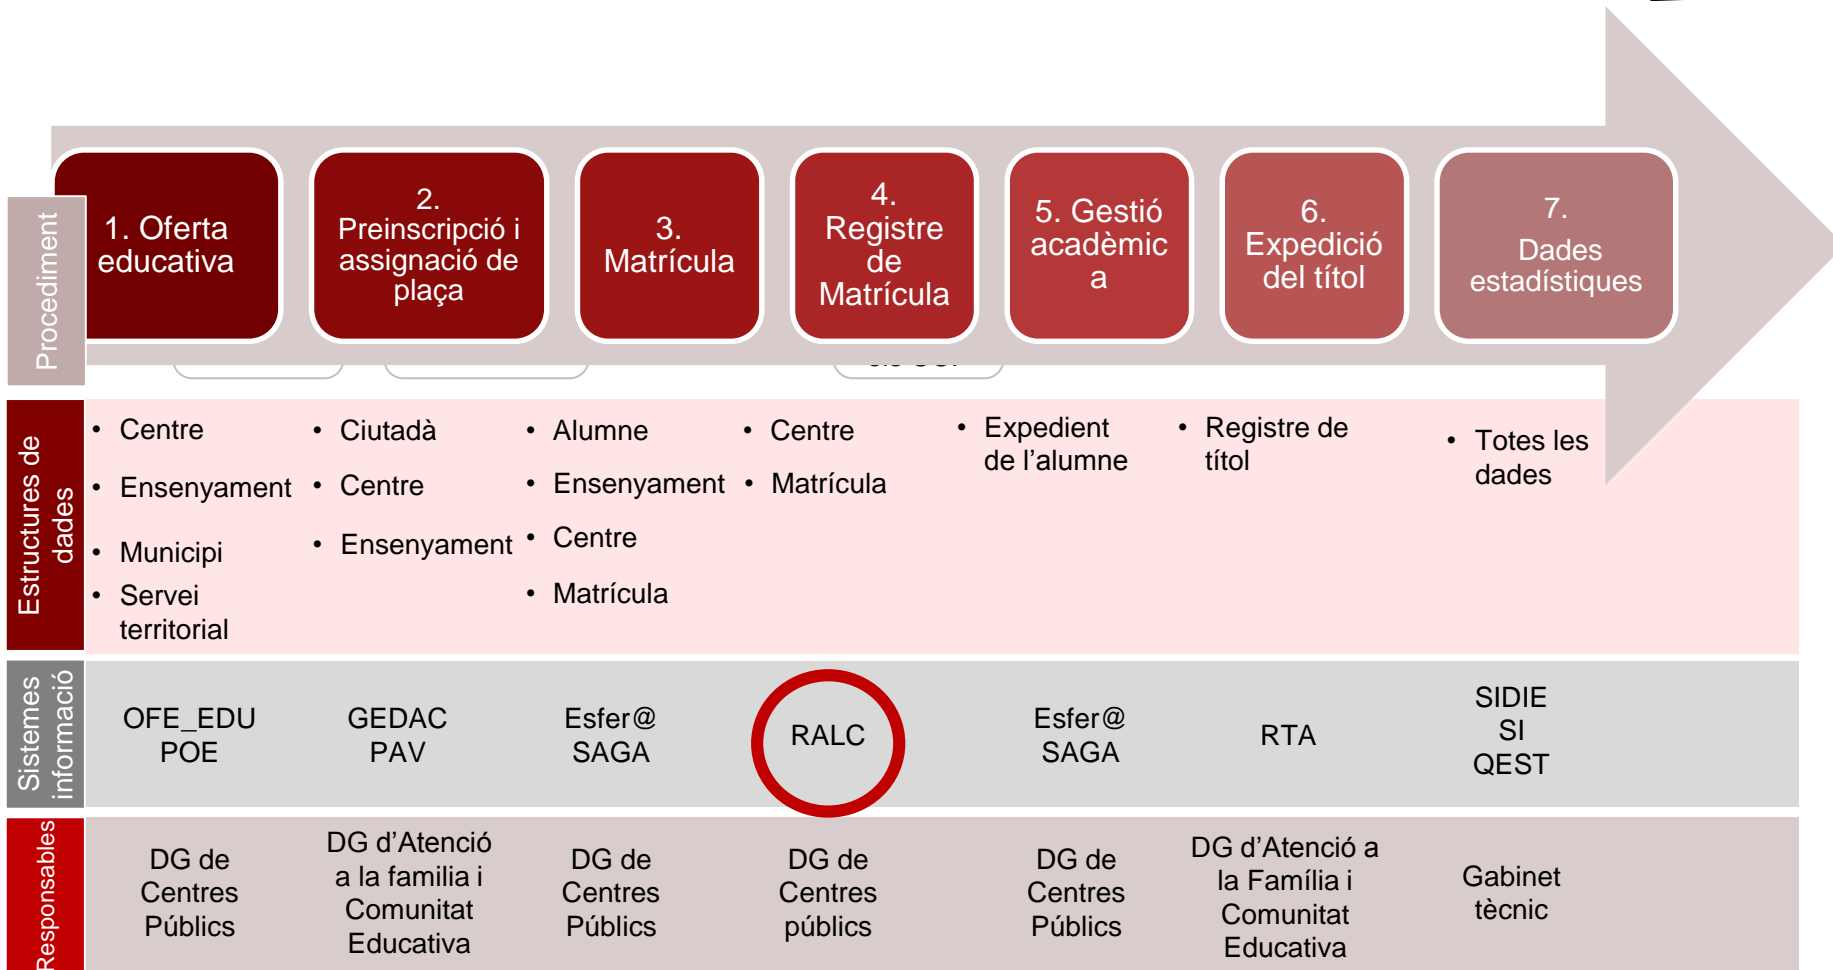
Procediment

1. Oferta educativa

2. Preinscripció i assignació de plaça

3. Matrícula

4. Registre de Matrícula

5. Gestió acadèmic a

6. Expedició del títol

7. Dades estadístiques

Estructures de dades

- Centre
- Ensenyament
- Municipi
- Servei territorial

- Ciutadà
- Centre
- Ensenyament

- Alumne
- Ensenyament
- Centre
- Matrícula

- Centre
- Matrícula

- Expedient de l'alumne

- Registre de títol

- Totes les dades

Sistemes informació

OFE_EDU POE

GEDAC PAV

Esfer@ SAGA

RALC

Esfer@ SAGA

RTA

SIDIE SI QEST

Responsables

DG de Centres Públics

DG d'Atenció a la familia i Comunitat Educativa

DG de Centres Públics

DG de Centres públics

DG de Centres Públics

DG d'Atenció a la Família i Comunitat Educativa

Gabinet tècnic